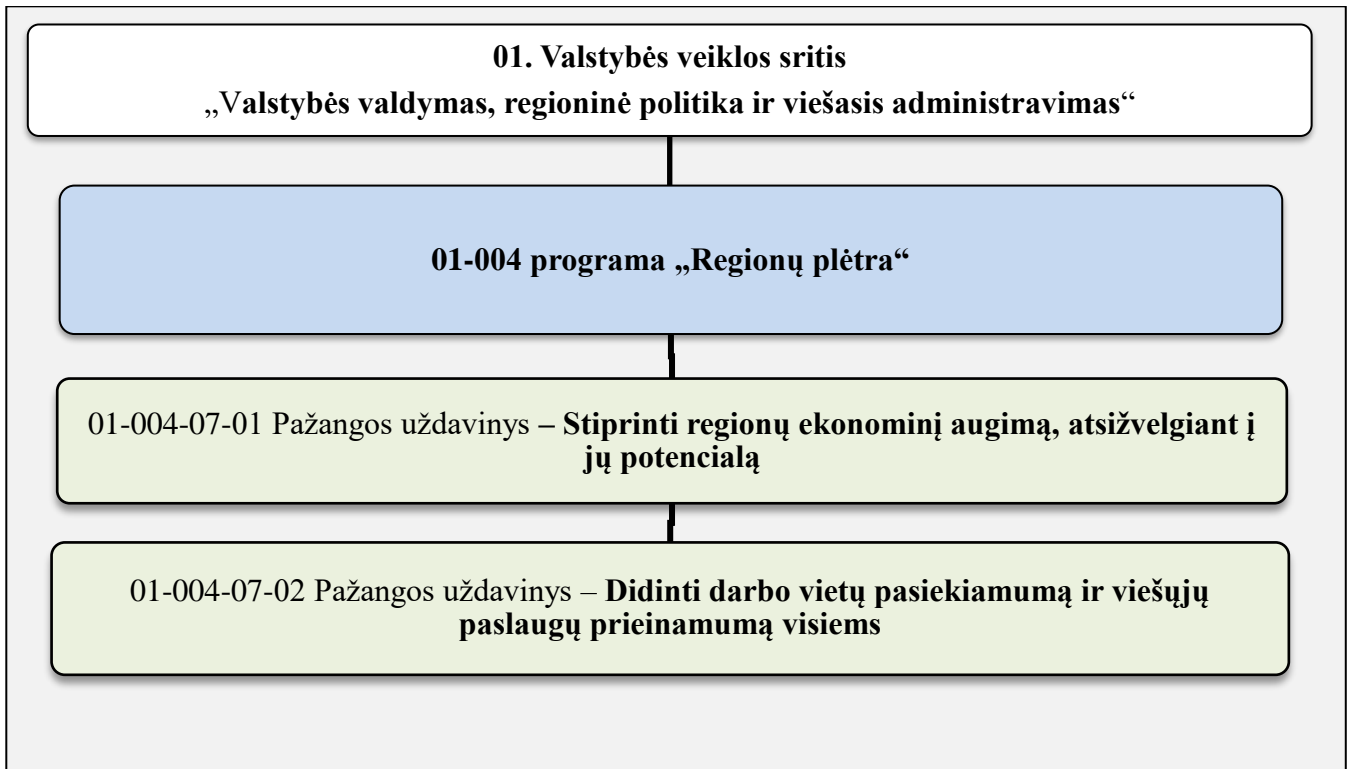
01. Valstybės veiklos sritis
„Valstybės valdymas, regioninė politika ir viešasis administravimas“

01-004 programa „Regionų plėtra“

01-004-07-01 Pažangos uždavinys – Stiprinti regionų ekonominį augimą, atsižvelgiant į jų potencialą

01-004-07-02 Pažangos uždavinys – Didinti darbo vietų pasiekiamumą ir viešųjų paslaugų prieinamumą visiems